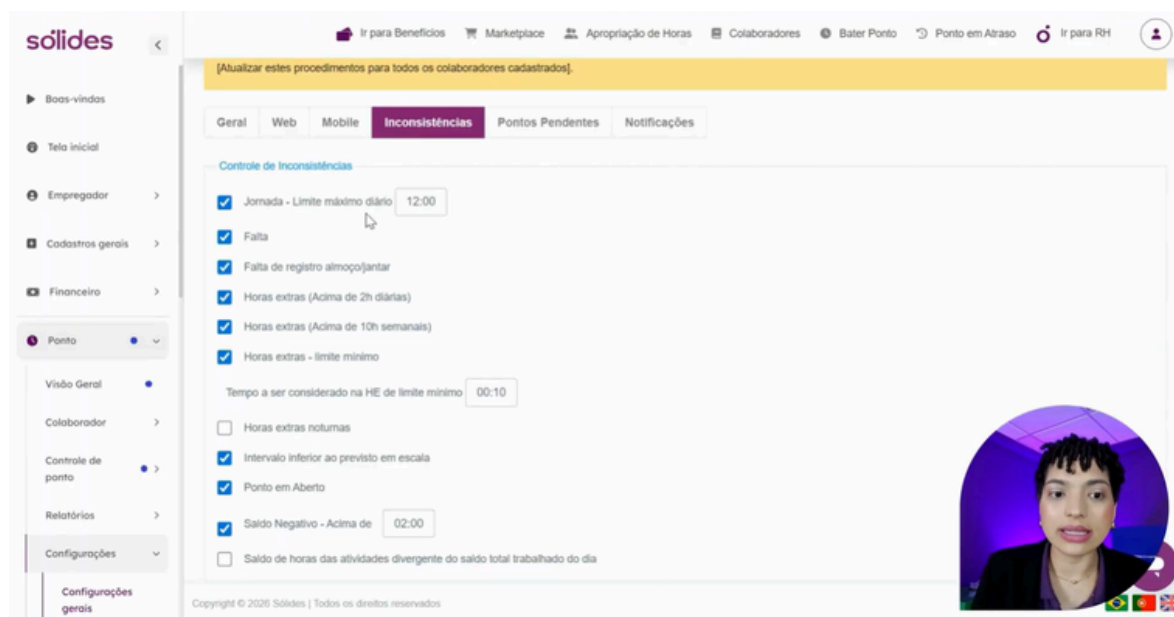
sólides

Boas-vindas
Tela inicial
Empregador
Cadastros gerais
Financeiro
Ponto
Visão Geral
Colaborador
Controle de ponto
Relatórios
Configurações
Configurações gerais

Ir para Benefícios
Marketplace
Apropriação de Horas
Colaboradores
Bater Ponto
Ponto em Atraso
Ir para RH

[Atualizar estes procedimentos para todos os colaboradores cadastrados].

Geral | Web | Mobile | Inconsistências | Pontos Pendentes | Notificações

Controle de Inconsistências

Jornada - Limite máximo diário 12:00
Falta
Falta de registro almoço/jantar
Horas extras (Acima de 2h diárias)
Horas extras (Acima de 10h semanais)
Horas extras - limite mínimo
Tempo a ser considerado na HE de limite mínimo 00:10
Horas extras noturnas
Intervalo inferior ao previsto em escala
Ponto em Aberto
Saldo Negativo - Acima de 02:00
Saldo de horas das atividades divergente do saldo total trabalhado do dia

Copyright © 2026 Sólides | Todos os direitos reservados